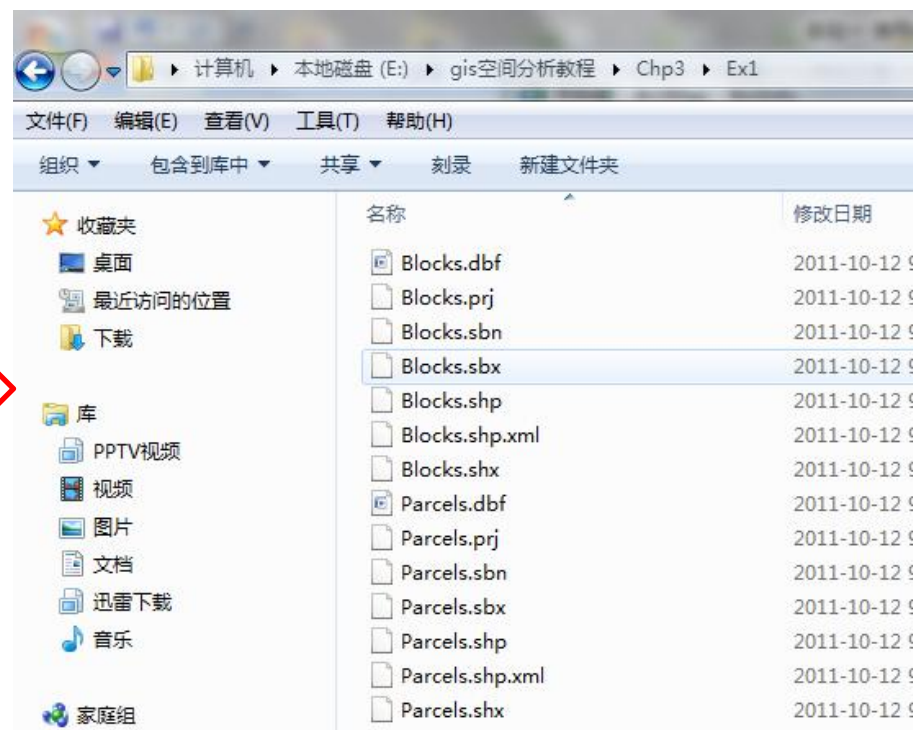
▸ 计算机 ▸ 本地磁盘 (E:) ▸ gis空间分析教程 ▸ Chp3 ▸ Ex1

文件(F) 编辑(E) 查看(V) 工具(T) 帮助(H)

组织 ▾ 包含到库中 ▾ 共享 ▾ 刻录 新建文件夹

收藏夹
桌面
最近访问的位置
下载

库
PPTV视频
视频
图片
文档
迅雷下载
音乐

家庭组

| 名称 | 修改日期 |
|---|---|
| Blocks.dbf | 2011-10-12 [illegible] |
| Blocks.prj | 2011-10-12 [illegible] |
| Blocks.sbn | 2011-10-12 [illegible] |
| Blocks.sbx | 2011-10-12 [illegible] |
| Blocks.shp | 2011-10-12 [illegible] |
| Blocks.shp.xml | 2011-10-12 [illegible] |
| Blocks.shx | 2011-10-12 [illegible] |
| Parcels.dbf | 2011-10-12 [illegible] |
| Parcels.prj | 2011-10-12 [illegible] |
| Parcels.sbn | 2011-10-12 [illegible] |
| Parcels.sbx | 2011-10-12 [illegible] |
| Parcels.shp | 2011-10-12 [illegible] |
| Parcels.shp.xml | 2011-10-12 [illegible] |
| Parcels.shx | 2011-10-12 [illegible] |